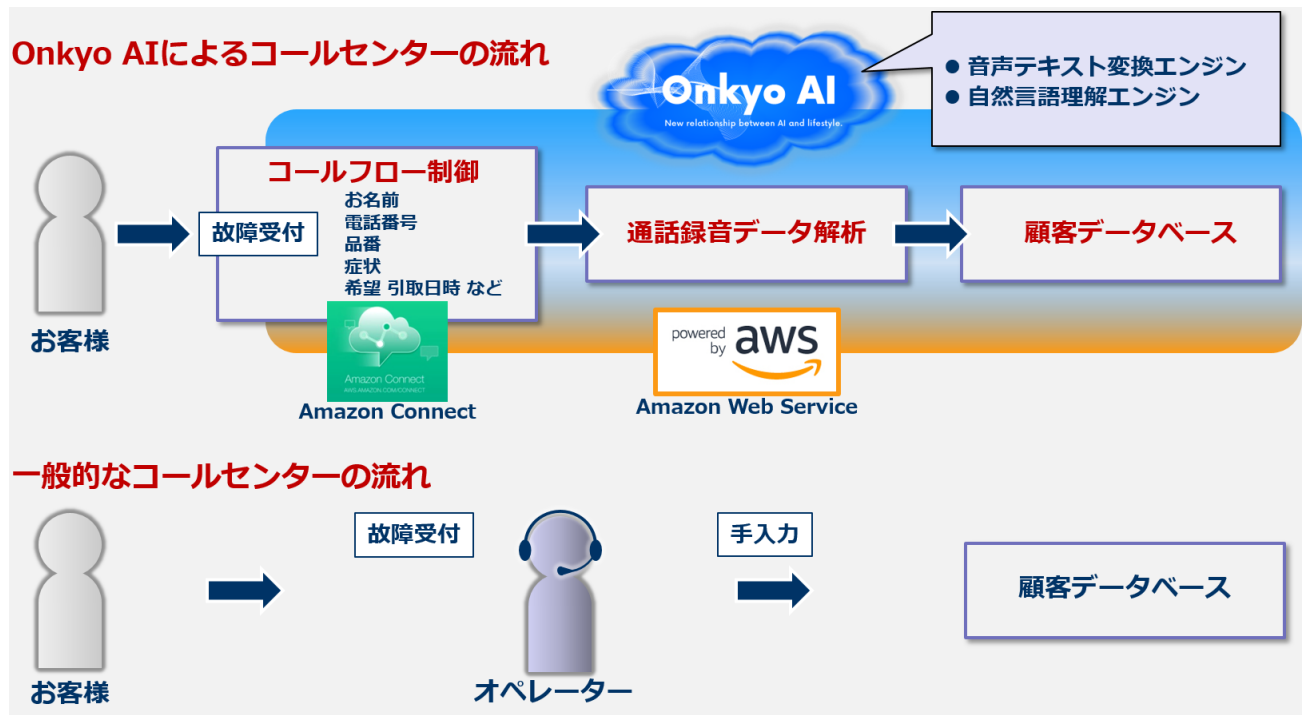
Onkyo AIによるコールセンターの流れ

Onkyo AI
New relationship between AI and lifestyle.

● 音声テキスト変換エンジン
● 自然言語理解エンジン

お客様

故障受付

コールフロー制御
お名前
電話番号
品番
症状
希望 引取日時 など

通話録音データ解析

顧客データベース

Amazon Connect
AWS.AMAZON.COM/CONNECT
Amazon Connect

powered by aws
Amazon Web Service

一般的なコールセンターの流れ

お客様

故障受付

オペレーター

手入力

顧客データベース